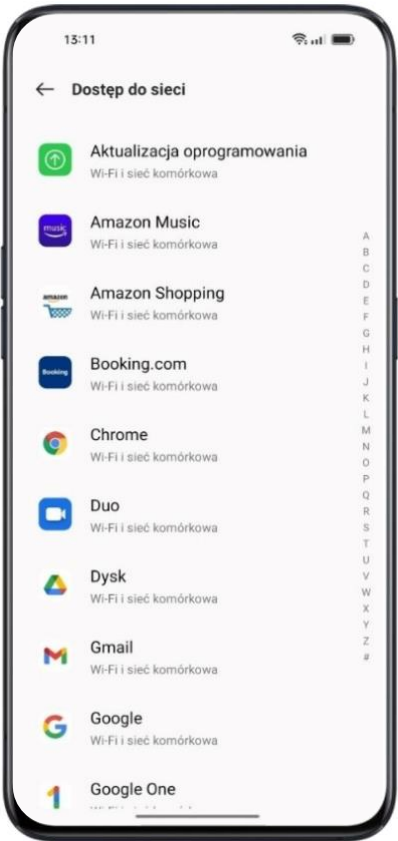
13:11

Dostęp do sieci

Aktualizacja oprogramowania
Wi-Fi i sieć komórkowa

music
Amazon Music
Wi-Fi i sieć komórkowa

amazon
Amazon Shopping
Wi-Fi i sieć komórkowa

Booking
Booking.com
Wi-Fi i sieć komórkowa

Chrome
Wi-Fi i sieć komórkowa

Duo
Wi-Fi i sieć komórkowa

Dysk
Wi-Fi i sieć komórkowa

Gmail
Wi-Fi i sieć komórkowa

Google
Wi-Fi i sieć komórkowa

Google One
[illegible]

A
B
C
D
E
F
G
H
I
J
K
L
M
N
O
P
Q
R
S
T
U
V
W
X
Y
Z
#